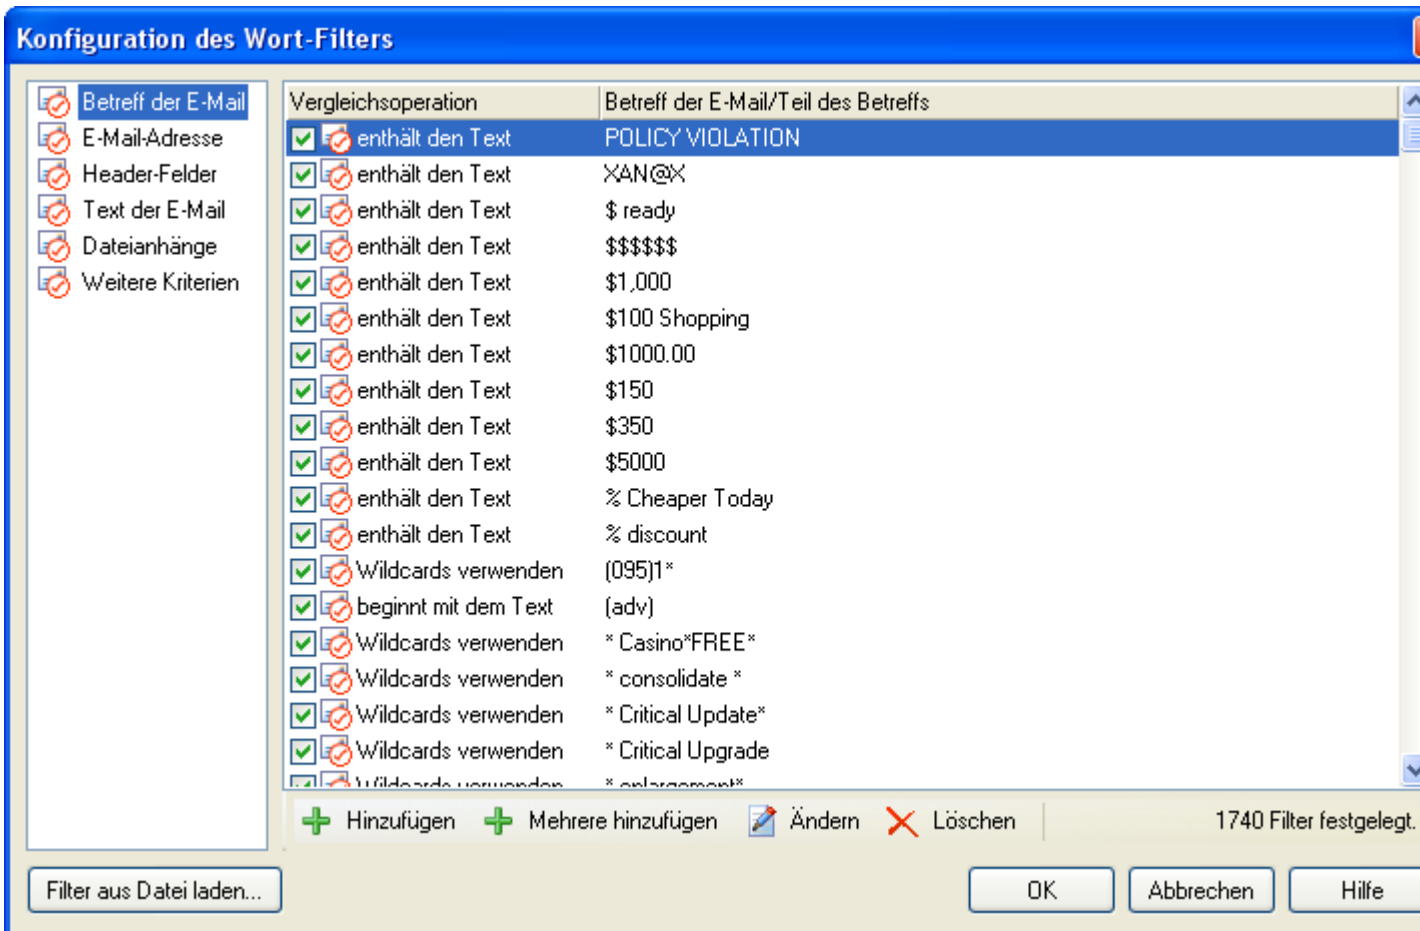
Konfiguration des Wort-Filters

Betreff der E-Mail
E-Mail-Adresse
Header-Felder
Text der E-Mail
Dateianhänge
Weitere Kriterien

| Vergleichsoperation | Betreff der E-Mail/Teil des Betreffs |
|---|---|
| enthält den Text | POLICY VIOLATION |
| enthält den Text | XAN@X |
| enthält den Text | $ ready |
| enthält den Text | $$$$$$ |
| enthält den Text | $1,000 |
| enthält den Text | $100 Shopping |
| enthält den Text | $1000.00 |
| enthält den Text | $150 |
| enthält den Text | $350 |
| enthält den Text | $5000 |
| enthält den Text | % Cheaper Today |
| enthält den Text | % discount |
| Wildcards verwenden | (095)1* |
| beginnt mit dem Text | (adv) |
| Wildcards verwenden | * Casino*FREE* |
| Wildcards verwenden | * consolidate * |
| Wildcards verwenden | * Critical Update* |
| Wildcards verwenden | * Critical Upgrade |
| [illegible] | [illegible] |

Hinzufügen Mehrere hinzufügen Ändern Löschen 1740 Filter festgelegt.

Filter aus Datei laden...
OK Abbrechen Hilfe